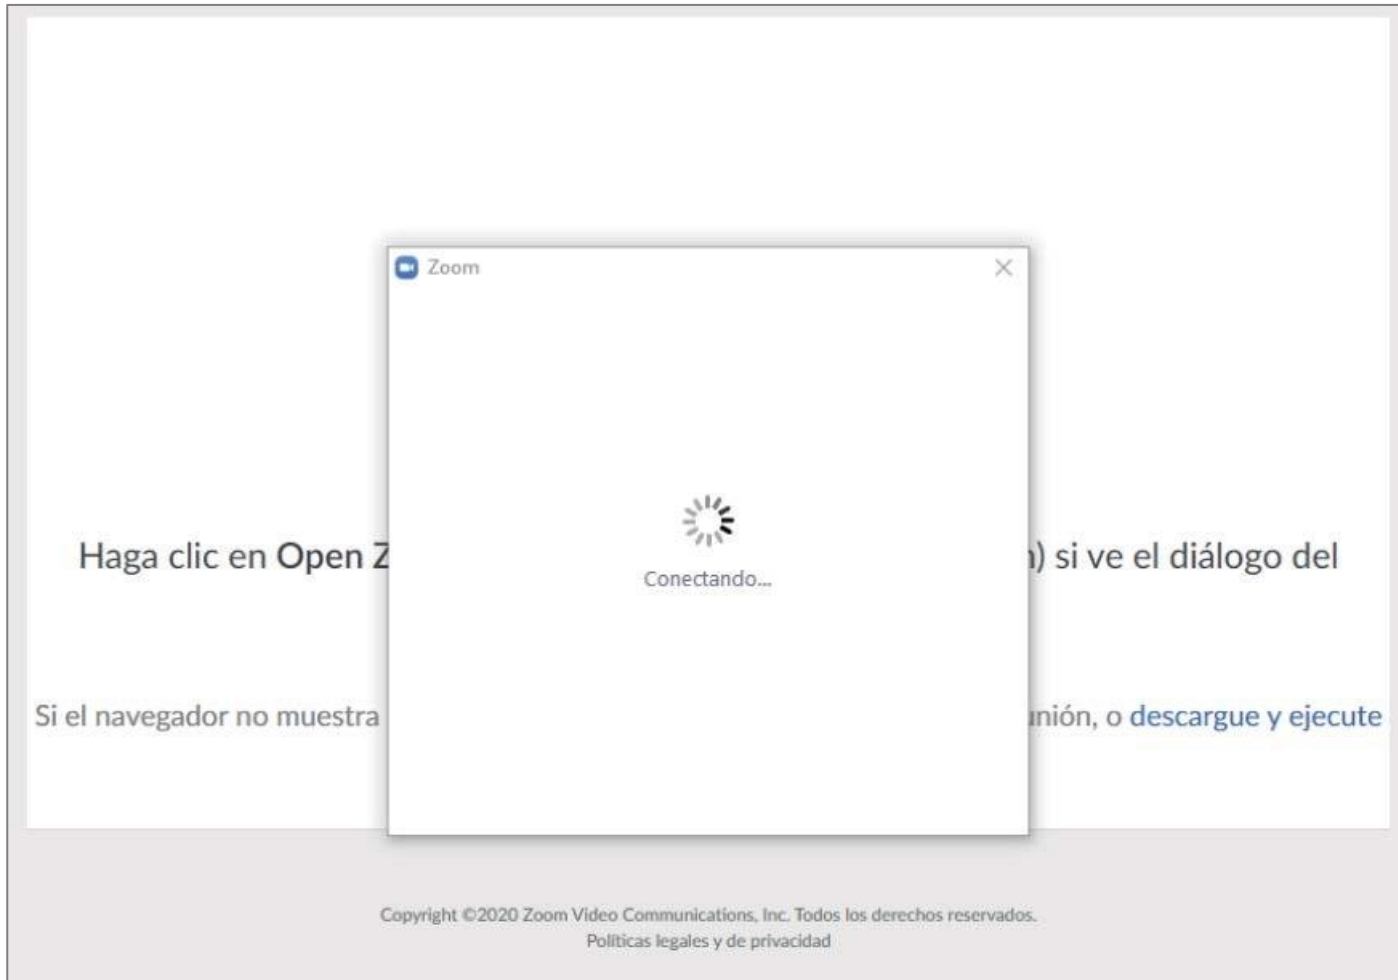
Zoom

Conectando...

Haga clic en Open Z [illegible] ) si ve el diálogo del

Si el navegador no muestra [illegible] nión, o descargue y ejecute

Copyright ©2020 Zoom Video Communications, Inc. Todos los derechos reservados.
Políticas legales y de privacidad